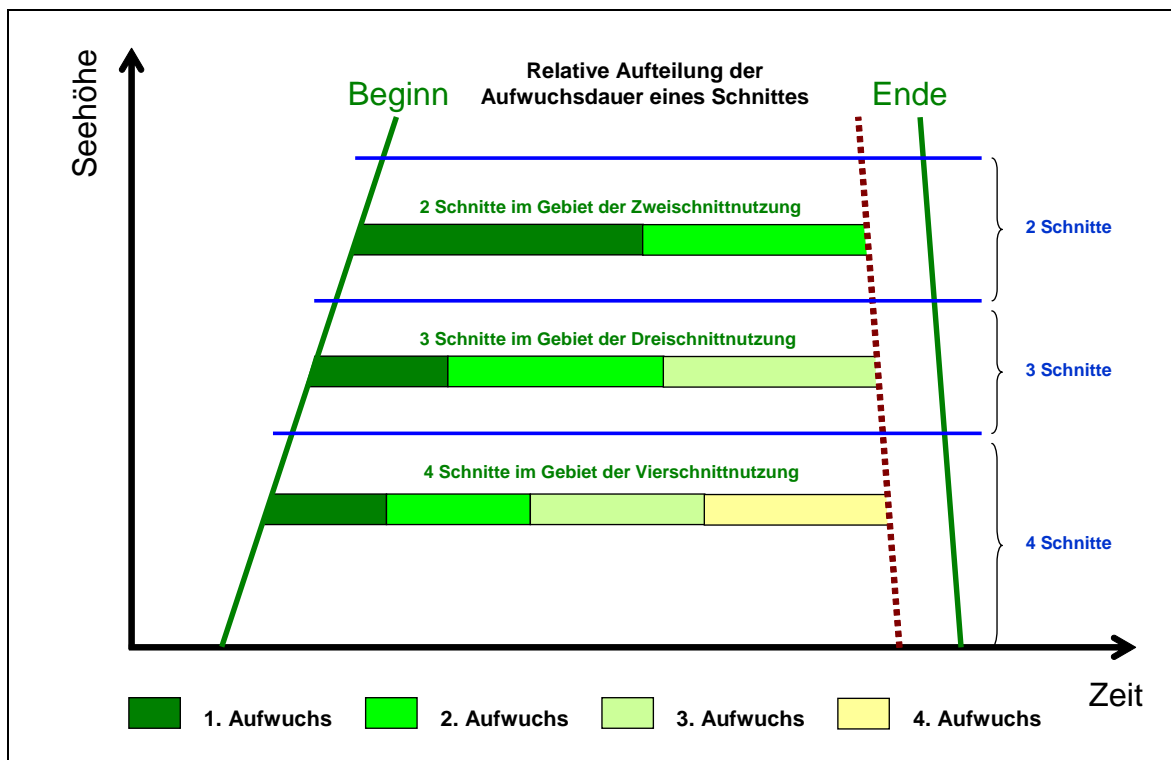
Seehöhe

Beginn

Relative Aufteilung der Aufwuchsdauer eines Schnittes

Ende

2 Schnitte im Gebiet der Zweischnittnutzung

2 Schnitte

3 Schnitte im Gebiet der Dreischnittnutzung

3 Schnitte

4 Schnitte im Gebiet der Vierschnittnutzung

4 Schnitte

Zeit

1. Aufwuchs
2. Aufwuchs
3. Aufwuchs
4. Aufwuchs